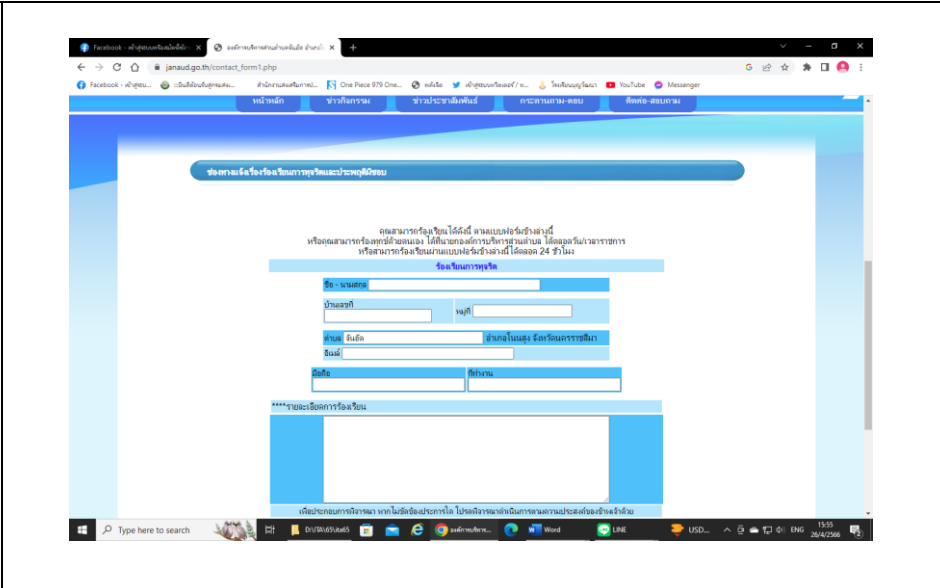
Facebook - เจ้าสู่ระบบหรือสมัครใช้งาน ×
องค์การบริหารส่วนตำบลจันอัด อำเภอโ... ×
+

janaud.go.th/contact_form1.php

Facebook - เข้าสู่ระบบ... | ระบบสืบค้นข้อมูล... | สำนักงานส่งเสริมการป... | One Piece 979 One... | หน้าแรก | เข้าสู่ระบบทวิตเตอร์ / ท... | โดนจีนเยอรูวิลเบา | YouTube | Messenger

หน้าหลัก | ข่าวกิจกรรม | ข่าวประชาสัมพันธ์ | กระดานถาม-ตอบ | ติดต่อ-สอบถาม

ช่องทางแจ้งเรื่องร้องเรียนการทุจริตและประพฤติมิชอบ

คุณสามารถร้องเรียนได้ดังนี้ ตามแบบฟอร์มข้างล่างนี้
หรือคุณสามารถร้องทุกข์ด้วยตนเอง ได้ที่นายกองค์การบริหารส่วนตำบล ได้ตลอดวัน/เวลาราชการ
หรือสามารถร้องเรียนผ่านแบบฟอร์มข้างล่างนี้ ได้ตลอด 24 ชั่วโมง

ร้องเรียนการทุจริต

ชื่อ - นามสกุล
บ้านเลขที่
หมู่ที่
ตำบล จันอัด
อำเภอโนนสูง จังหวัดนครราชสีมา
อีเมล์
มือถือ
ที่ทำงาน

****รายละเอียดการร้องเรียน

เพื่อประกอบการพิจารณา หากไม่มีข้อประการใด โปรดพิจารณาดำเนินการตามความประสงค์ของข้าพเจ้าด้วย

Type here to search
D:\ITA\65\ita65
องค์การบริหาร...
Word
LINE
USD...
ENG
15:55
26/4/2566
2